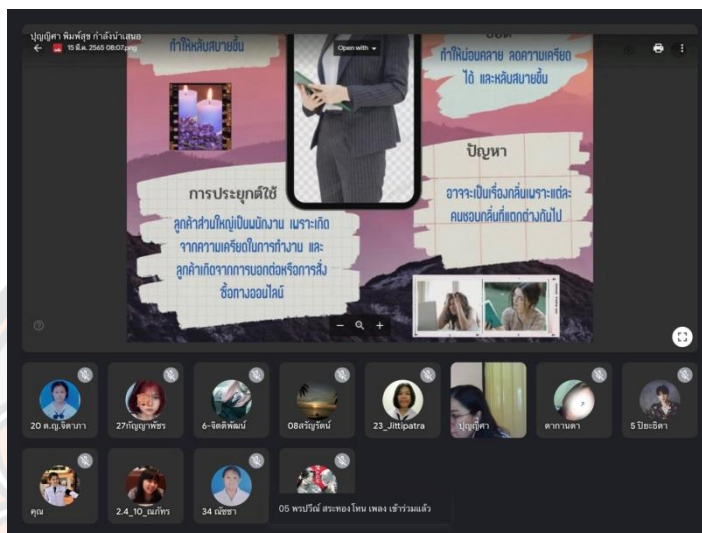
ปุญญิศา พิมพ์สุข กำลังนำเสนอ
15 มี.ค. 2565 08:07.png

Open with

ทำให้หลับสบายขึ้น

ข้อดี
ทำให้ผ่อนคลาย ลดความเครียด ได้ และหลับสบายขึ้น

ปัญหา
อาจจะเป็นเรื่องกลิ่นเพราะแต่ละคนชอบกลิ่นที่แตกต่างกันไป

การประยุกต์ใช้
ลูกค้าส่วนใหญ่เป็นพนักงาน เพราะเกิดจากความเครียดในการทำงาน และลูกค้าเกิดจากการบอกต่อหรือการสั่งซื้อทางออนไลน์

20 ด.ญ.จิดาภา
27กัญญาพัชร
6-จิตติพัฒน์
08สรัญรัตน์
23_Jittipatra
ปุญญิศา
ตากานดา
5 ปิยะธิดา
คุณ
2.4_10_ณภัทร
34 ณัชชา
05 พรปวีณ์ สระทองโทน เพลง เข้าร่วมแล้ว